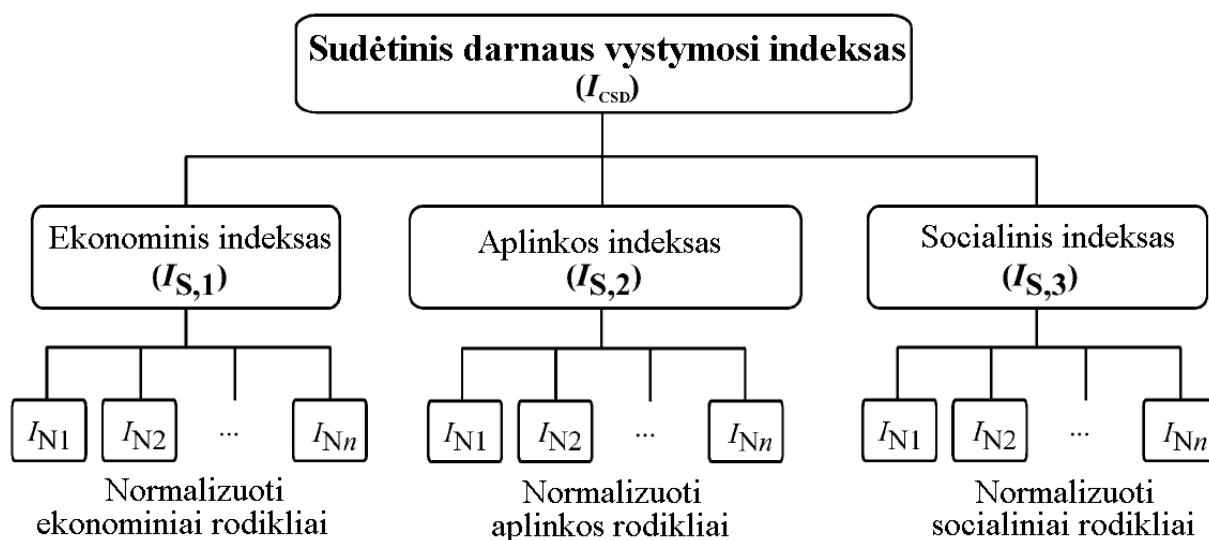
Sudėtinis darnaus vystymosi indeksas
($I_{CSD}$)

Ekonominis indeksas
($I_{S,1}$)

Aplinkos indeksas
($I_{S,2}$)

Socialinis indeksas
($I_{S,3}$)

$I_{N1}$ $I_{N2}$ ... $I_{Nn}$

Normalizuoti ekonominiai rodikliai

$I_{N1}$ $I_{N2}$ ... $I_{Nn}$

Normalizuoti aplinkos rodikliai

$I_{N1}$ $I_{N2}$ ... $I_{Nn}$

Normalizuoti socialiniai rodikliai